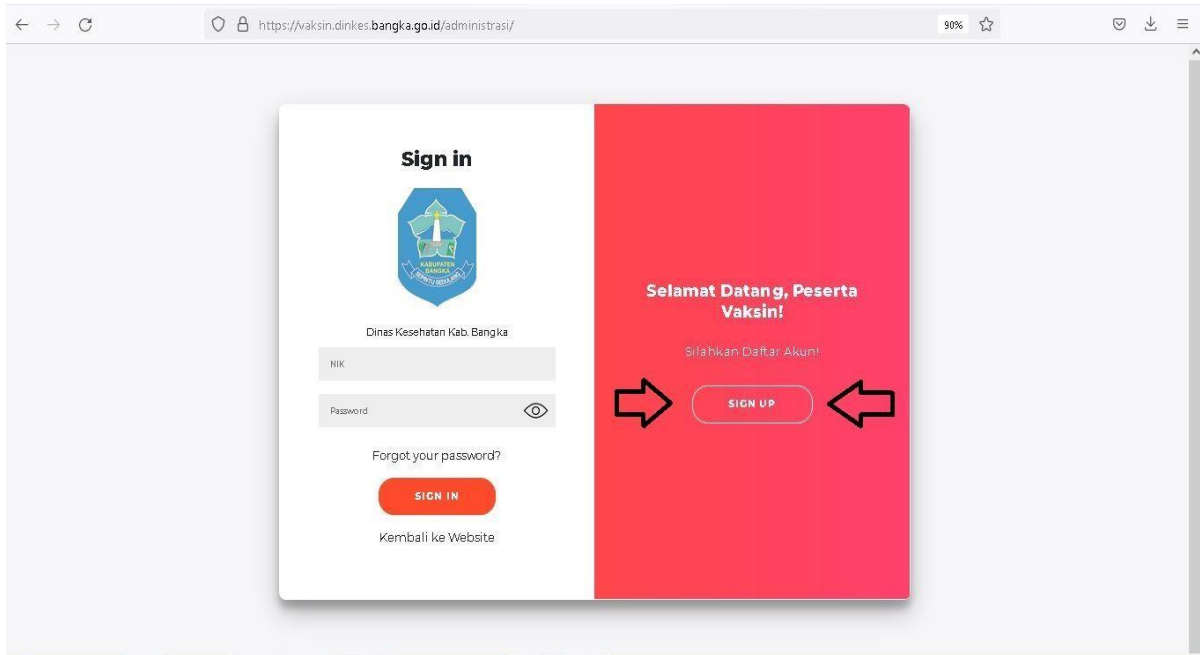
https://vaksin.dinkes.bangka.go.id/administrasi/

90%

Sign in

KABUPATEN BANGKA

SEPINTU SEDULANG

Dinas Kesehatan Kab. Bangka

NIK

Password

Forgot your password?

SIGN IN

Kembali ke Website

Selamat Datang, Peserta Vaksin!

Silahkan Daftar Akun!

SIGN UP